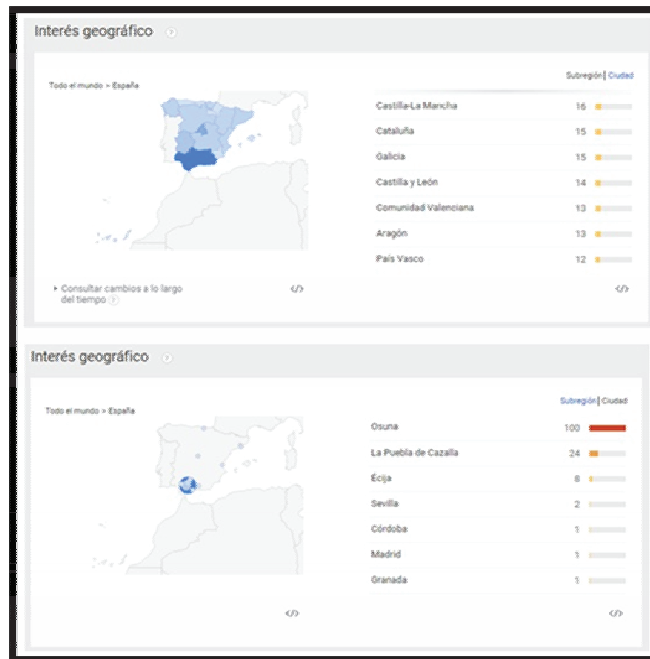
Interés geográfico ?

Todo el mundo > España

Subregión | Ciudad

| | |
|---|---|
| Castilla-La Mancha | 16 |
| Cataluña | 15 |
| Galicia | 15 |
| Castilla y León | 14 |
| Comunidad Valenciana | 13 |
| Aragón | 13 |
| País Vasco | 12 |

Consultar cambios a lo largo del tiempo ?

</>

</>

Interés geográfico ?

Todo el mundo > España

Subregión | Ciudad

| | |
|---|---|
| Osuna | 100 |
| La Puebla de Cazalla | 24 |
| Écija | 8 |
| Sevilla | 2 |
| Córdoba | 1 |
| Madrid | 1 |
| Granada | 1 |

</>

</>